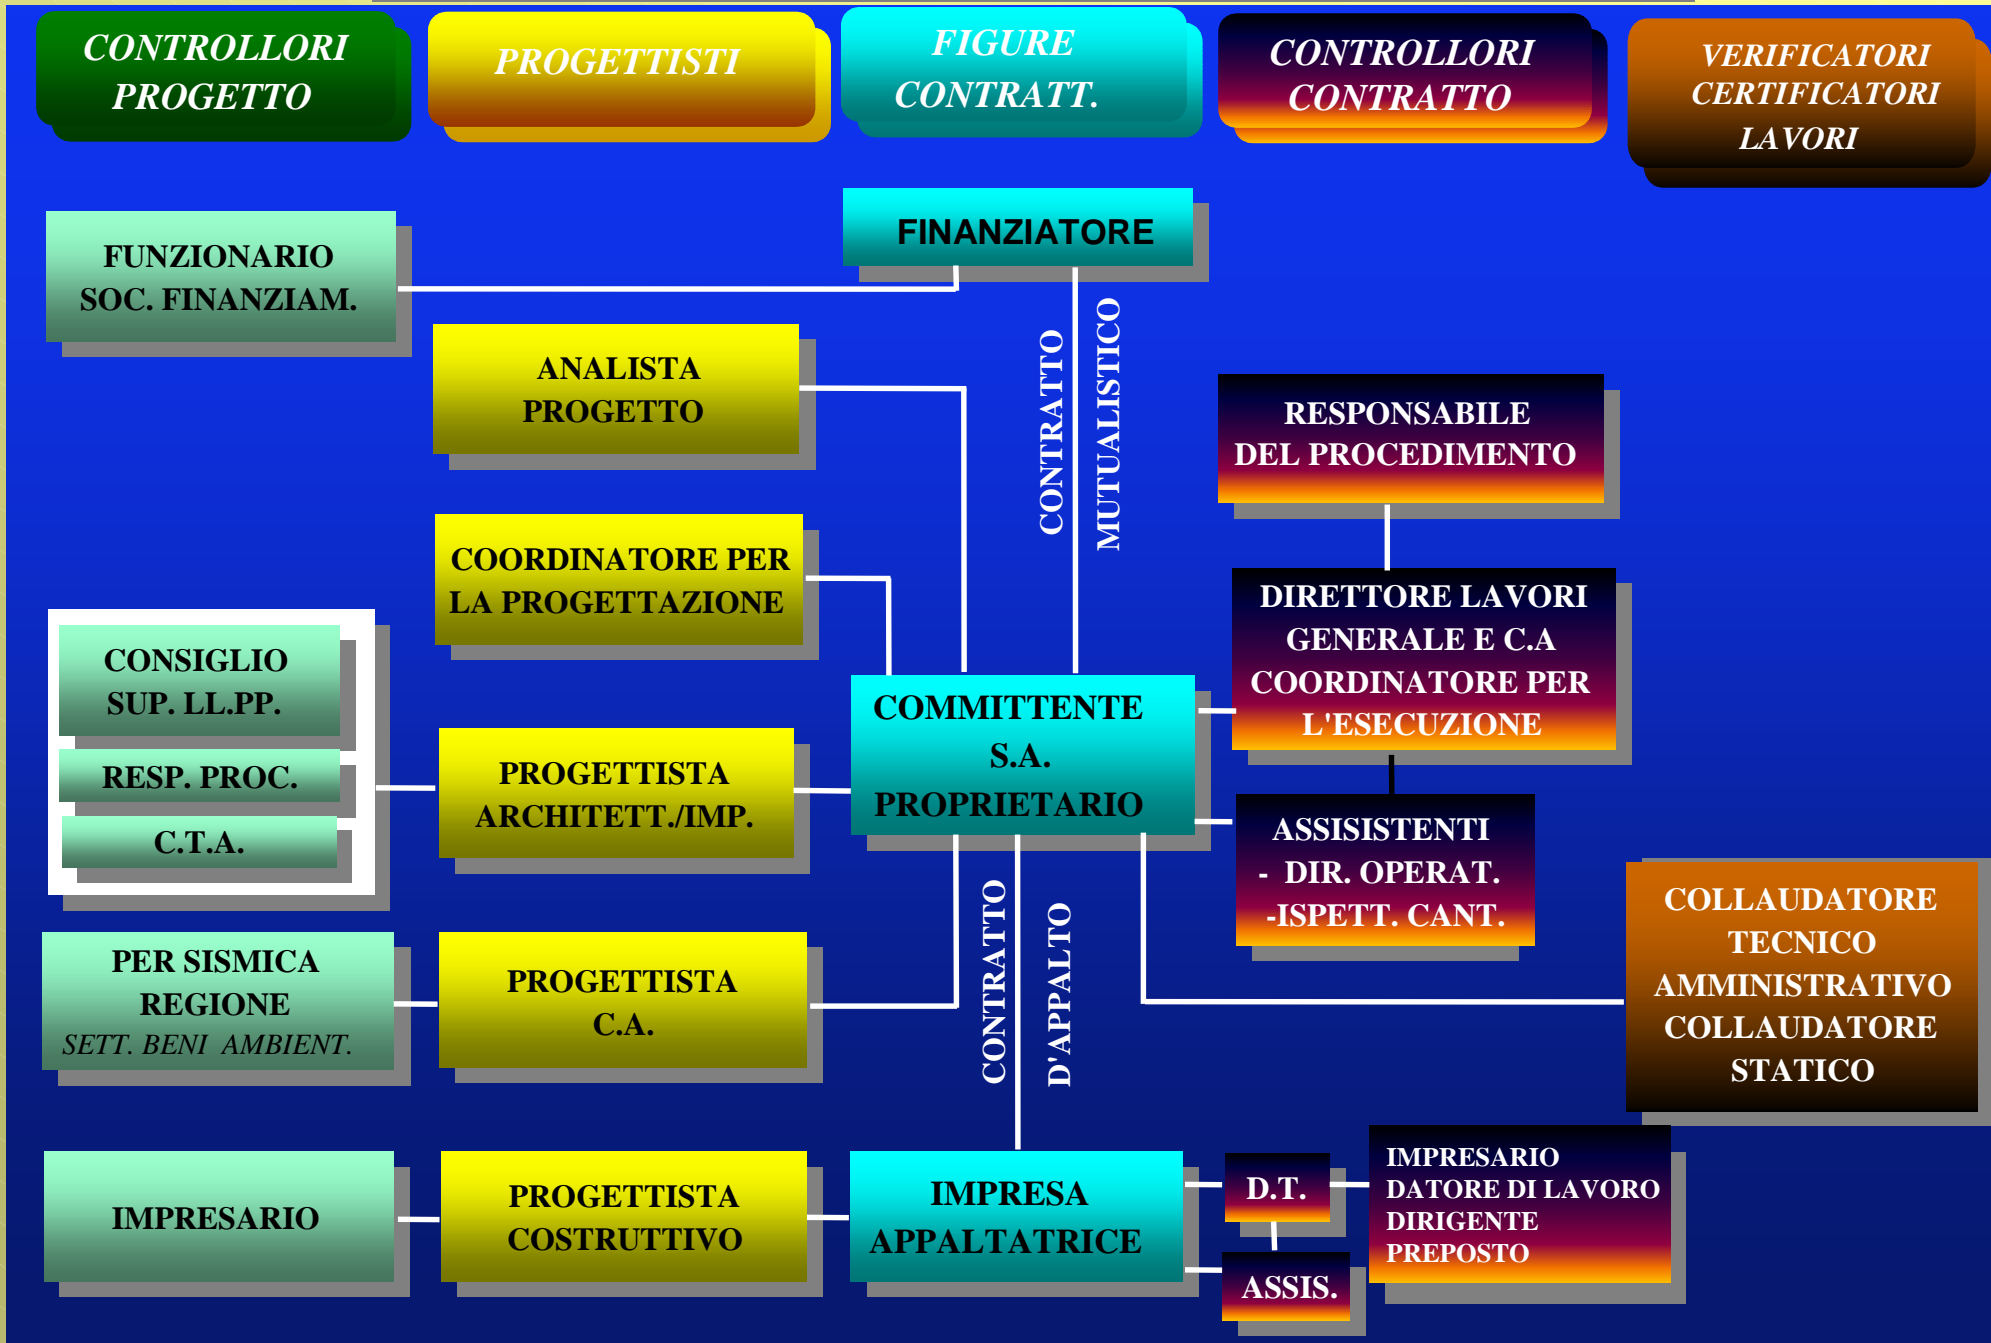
CONTROLLORI PROGETTO

PROGETTISTI

FIGURE CONTRATT.

CONTROLLORI CONTRATTO

VERIFICATORI CERTIFICATORI LAVORI

FINANZIATORE

FUNZIONARIO SOC. FINANZIAM.

CONTRATTO MUTUALISTICO

ANALISTA PROGETTO

RESPONSABILE DEL PROCEDIMENTO

COORDINATORE PER LA PROGETTAZIONE

DIRETTORE LAVORI GENERALE E C.A COORDINATORE PER L'ESECUZIONE

CONSIGLIO SUP. LL.PP.

RESP. PROC.

C.T.A.

PROGETTISTA ARCHITETT./IMP.

COMMITTENTE S.A. PROPRIETARIO

ASSISISTENTI
- DIR. OPERAT.
-ISPETT. CANT.

COLLAUDATORE TECNICO AMMINISTRATIVO COLLAUDATORE STATICO

PER SISMICA REGIONE
SETT. BENI AMBIENT.

PROGETTISTA C.A.

CONTRATTO D'APPALTO

IMPRESARIO

PROGETTISTA COSTRUTTIVO

IMPRESA APPALTATRICE

D.T.

ASSIS.

IMPRESARIO
DATORE DI LAVORO
DIRIGENTE
PREPOSTO